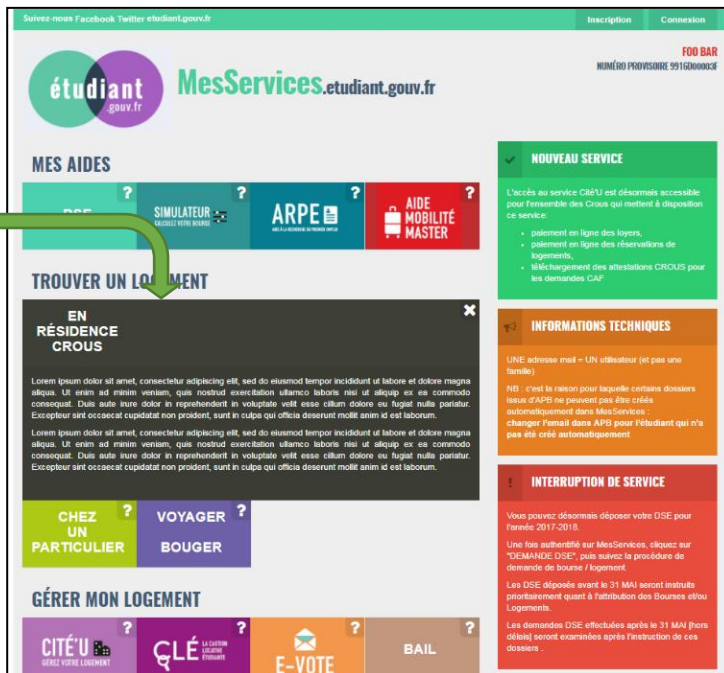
Suivez-nous Facebook Twitter etudiant.gouv.fr

Inscription Connexion

FOO BAR
NUMÉRO PROVISOIRE 9916D00003F

étudiant gouv.fr

MesServices.etudiant.gouv.fr

MES AIDES

DSE ?

SIMULATEUR CALCULEZ VOTRE BOURSE ?

ARPE AIDE À LA RECHERCHE DU PREMIER EMPLOI ?

AIDE MOBILITÉ MASTER ?

TROUVER UN LOGEMENT

EN RÉSIDENCE CROUS

Lorem ipsum dolor sit amet, consectetur adipiscing elit, sed do eiusmod tempor incididunt ut labore et dolore magna aliqua. Ut enim ad minim veniam, quis nostrud exercitation ullamco laboris nisi ut aliquip ex ea commodo consequat. Duis aute irure dolor in reprehenderit in voluptate velit esse cillum dolore eu fugiat nulla pariatur. Excepteur sint occaecat cupidatat non proident, sunt in culpa qui officia deserunt mollit anim id est laborum.

Lorem ipsum dolor sit amet, consectetur adipiscing elit, sed do eiusmod tempor incididunt ut labore et dolore magna aliqua. Ut enim ad minim veniam, quis nostrud exercitation ullamco laboris nisi ut aliquip ex ea commodo consequat. Duis aute irure dolor in reprehenderit in voluptate velit esse cillum dolore eu fugiat nulla pariatur. Excepteur sint occaecat cupidatat non proident, sunt in culpa qui officia deserunt mollit anim id est laborum.

CHEZ UN PARTICULIER ?

VOYAGER BOUGER ?

GÉRER MON LOGEMENT

CITÉ'U GÉREZ VOTRE LOGEMENT ?

CLÉ LA CAUTION LOCATIVE ÉTUDIANTE ?

E-VOTE ?

BAIL ?

NOUVEAU SERVICE

L'accès au service Cité'U est désormais accessible pour l'ensemble des Crous qui mettent à disposition ce service:

- paiement en ligne des loyers,
- paiement en ligne des réservations de logements,
- téléchargement des attestations CROUS pour les demandes CAF

INFORMATIONS TECHNIQUES

UNE adresse mail = UN utilisateur (et pas une famille)

NB : c'est la raison pour laquelle certains dossiers issus d'APB ne peuvent pas être créés automatiquement dans MesServices : changer l'email dans APB pour l'étudiant qui n'a pas été créé automatiquement

INTERRUPTION DE SERVICE

Vous pouvez désormais déposer votre DSE pour l'année 2017-2018.

Une fois authentifié sur MesServices, cliquez sur "DEMANDE DSE", puis suivez la procédure de demande de bourse / logement.

Les DSE déposés avant le 31 MAI seront instruits prioritairement quant à l'attribution des Bourses et/ou Logements.

Les demandes DSE effectuées après le 31 MAI (hors délais) seront examinées après l'instruction de ces dossiers .